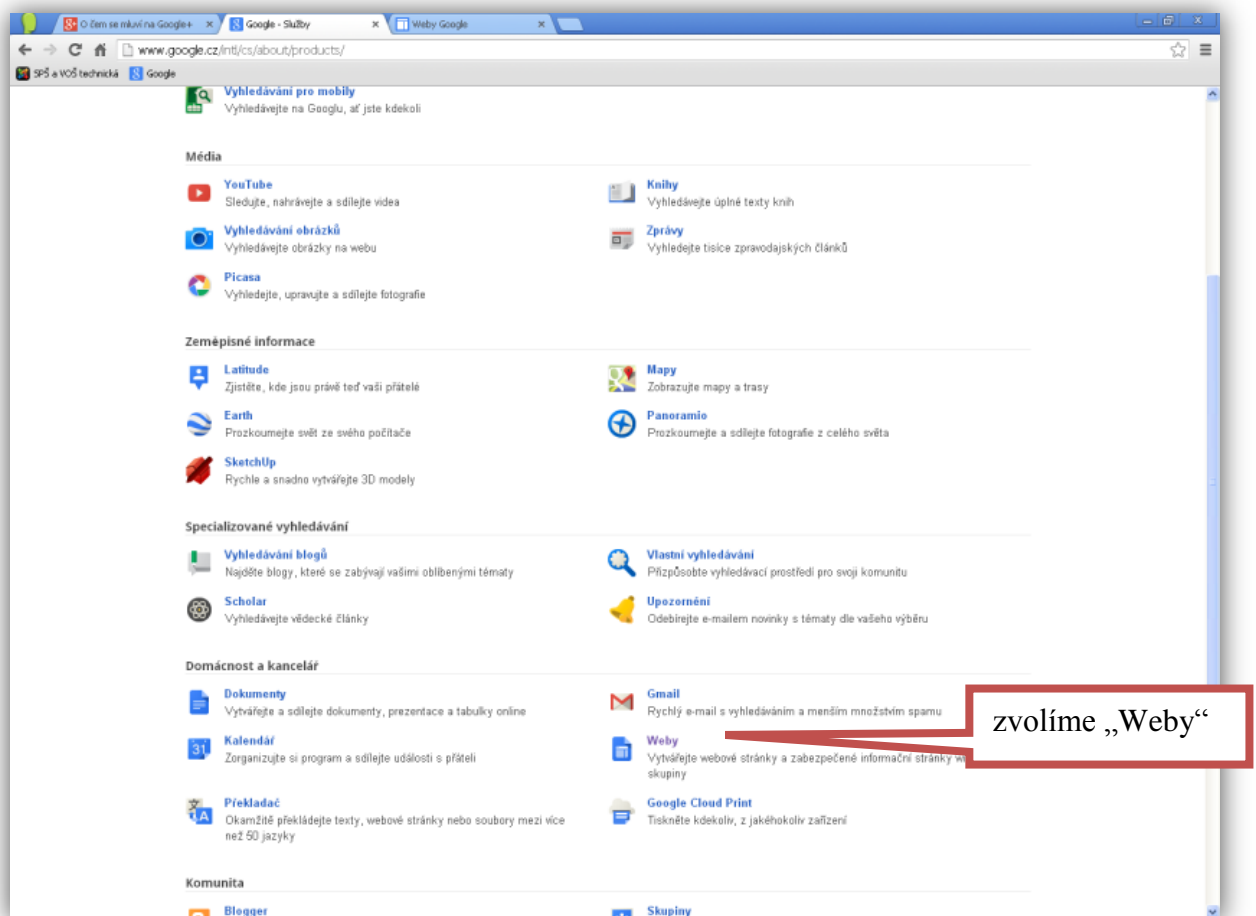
O čem se mluví na Google+ ×
Google - Služby ×
Weby Google ×

www.google.cz/intl/cs/about/products/

SPŠ a VOŠ technická Google

Vyhledávání pro mobily
Vyhledávejte na Googlu, ať jste kdekoli

Média

YouTube
Sledujte, nahrávejte a sdílejte videa

Knihy
Vyhledávejte úplné texty knih

Vyhledávání obrázků
Vyhledávejte obrázky na webu

Zprávy
Vyhledejte tisíce zpravodajských článků

Picasa
Vyhledejte, upravujte a sdílejte fotografie

Zeměpisné informace

Latitude
Zjistěte, kde jsou právě teď vaši přátelé

Mapy
Zobrazujte mapy a trasy

Earth
Prozkoumejte svět ze svého počítače

Panoramio
Prozkoumejte a sdílejte fotografie z celého světa

SketchUp
Rychle a snadno vytvářejte 3D modely

Specializované vyhledávání

Vyhledávání blogů
Najděte blogy, které se zabývají vašimi oblíbenými tématy

Vlastní vyhledávání
Přizpůsobte vyhledávací prostředí pro svoji komunitu

Scholar
Vyhledávejte vědecké články

Upozornění
Odebírejte e-mailem novinky s tématy dle vašeho výběru

Domácnost a kancelář

Dokumenty
Vytvářejte a sdílejte dokumenty, prezentace a tabulky online

Gmail
Rychlý e-mail s vyhledáváním a menším množstvím spamu

Kalendář
Zorganizujte si program a sdílejte události s přáteli

Weby
Vytvářejte webové stránky a zabezpečené informační stránky w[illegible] skupiny

Překladač
Okamžitě překládejte texty, webové stránky nebo soubory mezi více než 50 jazyky

Google Cloud Print
Tiskněte kdekoliv, z jakéhokoliv zařízení

Komunita

Blogger

Skupiny

zvolíme „Weby“